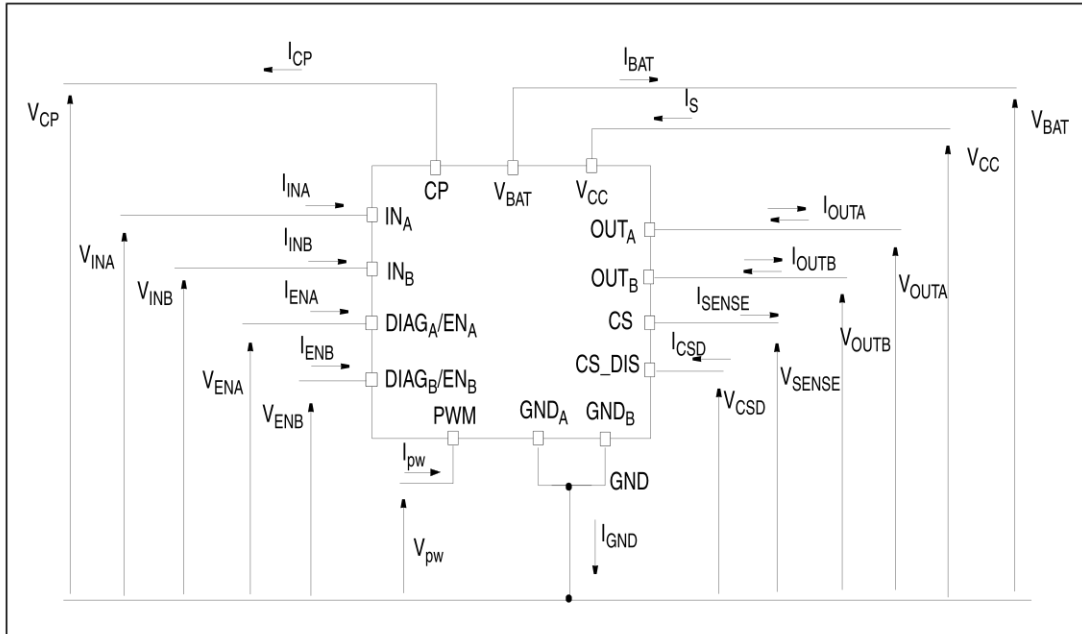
$I_{CP}$
$I_{BAT}$
$I_S$
$V_{CP}$
$V_{BAT}$
$V_{CC}$
$I_{INA}$
CP
$V_{BAT}$
$V_{CC}$
$IN_A$
$I_{OUTA}$
$V_{INA}$
$I_{INB}$
$OUT_A$
$IN_B$
$OUT_B$
$I_{OUTB}$
$V_{INB}$
$I_{ENA}$
$V_{OUTA}$
$DIAG_A/EN_A$
CS
$I_{SENSE}$
$I_{ENB}$
$I_{CSD}$
$V_{OUTB}$
$V_{ENA}$
$DIAG_B/EN_B$
CS_DIS
$V_{SENSE}$
$V_{ENB}$
$V_{CSD}$
PWM
$GND_A$
$GND_B$
$I_{pw}$
GND
$I_{GND}$
$V_{pw}$